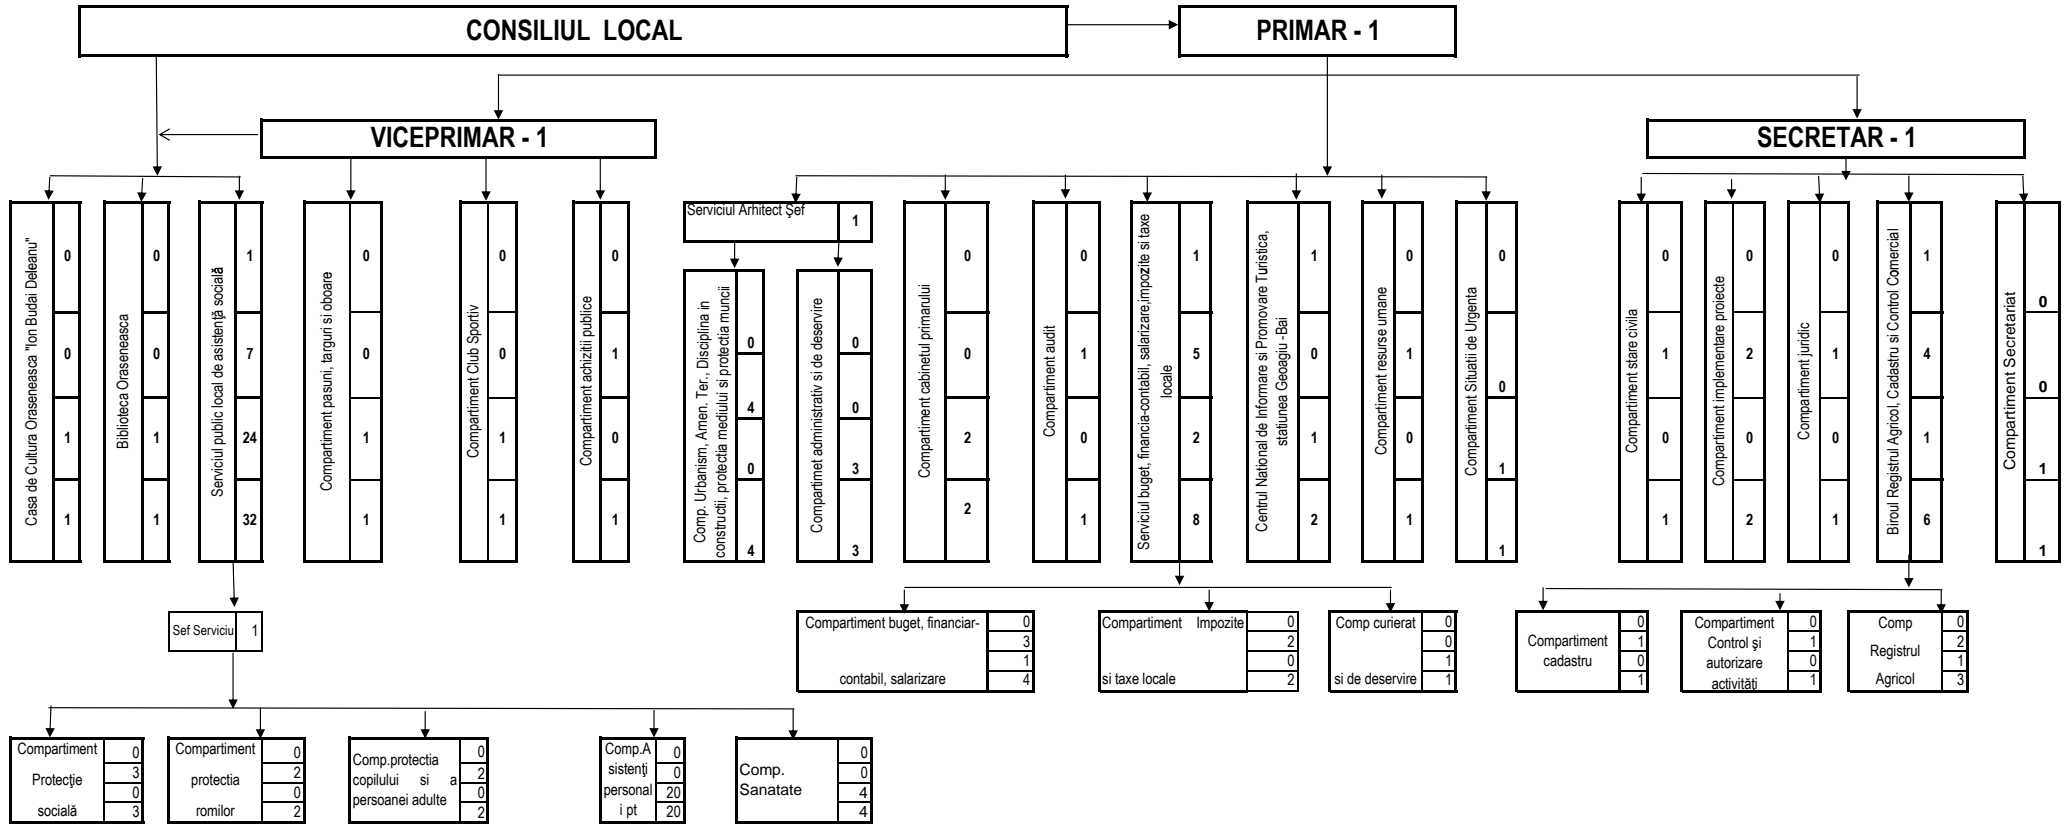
CONSILIUL LOCAL

PRIMAR - 1

VICEPRIMAR - 1

SECRETAR - 1

Casa de Cultura Oraseneasca "Ion Budai Deleanu" 0 0 1 1

Biblioteca Oraseneasca 0 0 1 1

Serviciul public local de asistență socială 1 7 24 32

Compartiment pasuni, targuri si oboare 0 0 1 1

Compartiment Club Sportiv 0 0 1 1

Compartiment achizitii publice 0 1 0 1

Serviciul Arhitect Şef 1

Comp. Urbanism, Amen. Ter., Disciplina in constructii, protectia mediului si protectia muncii 0 4 0 4

Compartimet administrativ si de deservire 0 0 3 3

Compartiment cabinetul primarului 0 0 2 2

Compartiment audit 0 1 0 1

Serviciul buget, financia-contabil, salarizare,impozite si taxe locale 1 5 2 8

Centrul National de Informare si Promovare Turistica, statiunea Geoagiu -Bai 1 0 1 2

Compartiment resurse umane 0 1 0 1

Compartiment Situatii de Urgenta 0 0 1 1

Compartiment stare civila 0 1 0 1

Compartiment implementare proiecte 0 2 0 2

Compartiment juridic 0 1 0 1

Biroul Registrul Agricol, Cadastru si Control Comercial 1 4 1 6

Compartiment Secretariat 0 0 1 1

Sef Serviciu 1

Compartiment buget, financiar-contabil, salarizare 0 3 1 4

Compartiment Impozite si taxe locale 0 2 0 2

Comp curierat si de deservire 0 0 1 1

Compartiment cadastru 0 1 0 1

Compartiment Control și autorizare activități 0 1 0 1

Comp Registrul Agricol 0 2 1 3

Compartiment Protecție socială 0 3 0 3

Compartiment protectia romilor 0 2 0 2

Comp.protectia copilului si a persoanei adulte 0 2 0 2

Comp.A sistenți personal i pt 0 0 20 20

Comp. Sanatate 0 0 4 4